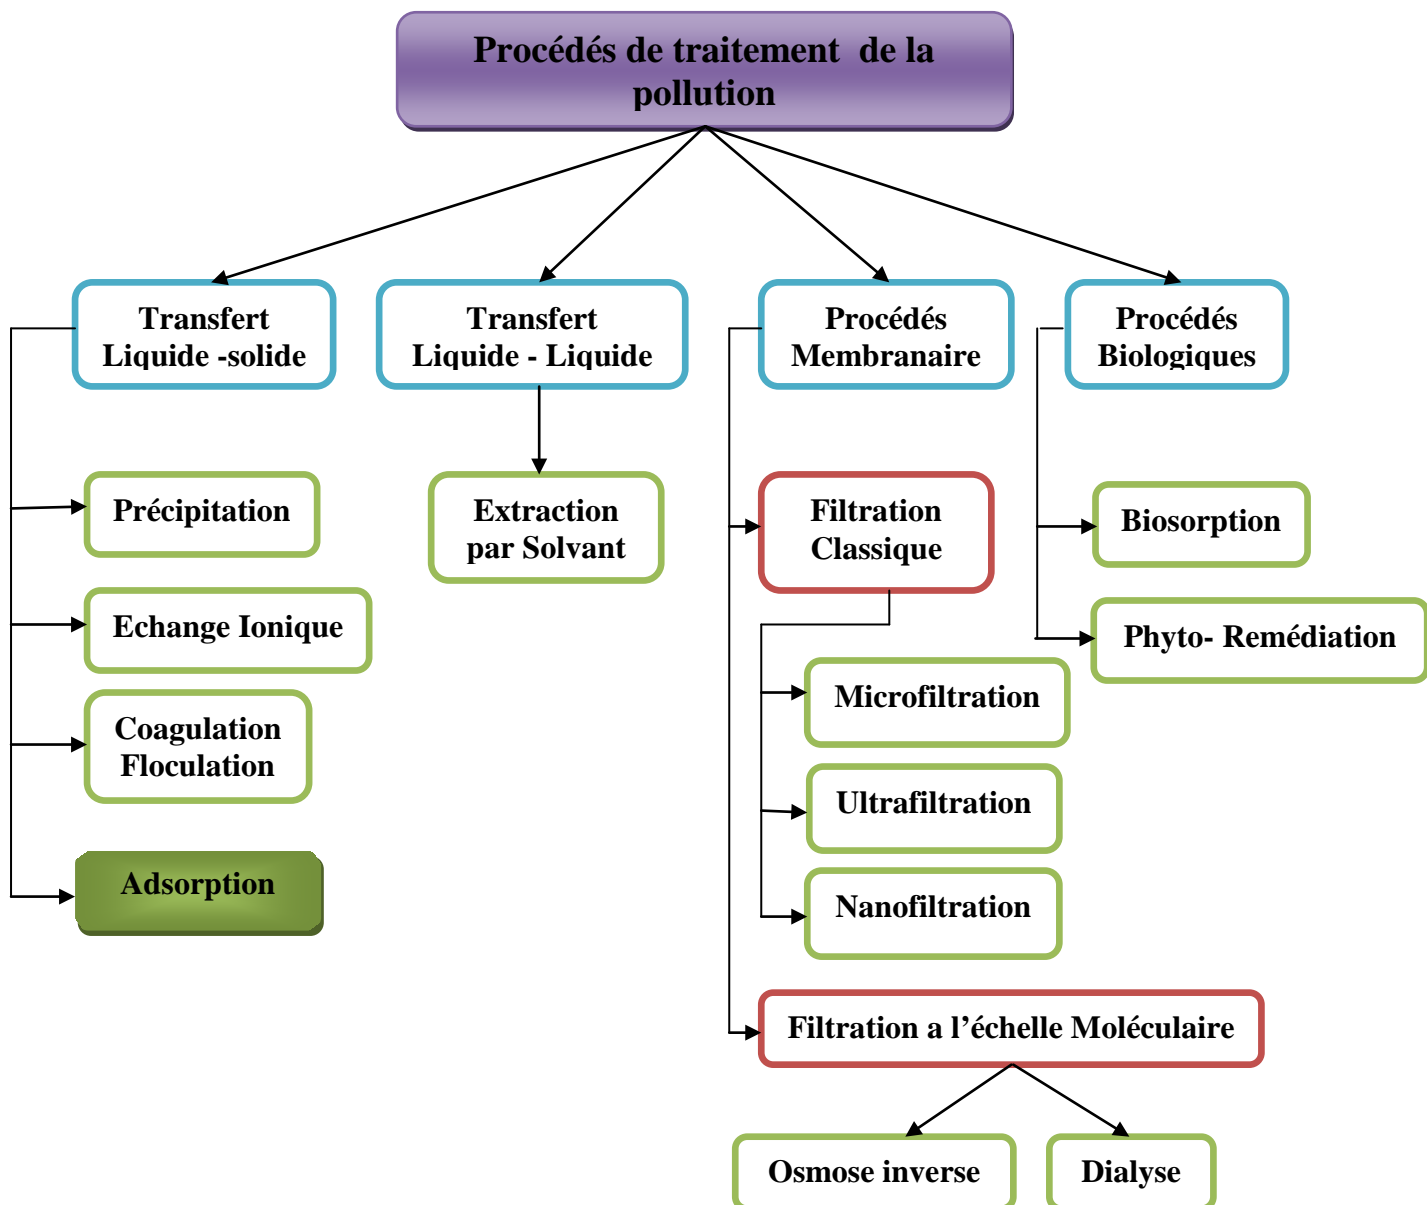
Procédés de traitement de la pollution

Transfert Liquide -solide

Transfert Liquide - Liquide

Procédés Membranaire

Procédés Biologiques

Précipitation

Echange Ionique

Coagulation Floculation

Adsorption

Extraction par Solvant

Filtration Classique

Microfiltration

Ultrafiltration

Nanofiltration

Filtration a l’échelle Moléculaire

Osmose inverse

Dialyse

Biosorption

Phyto- Remédiation